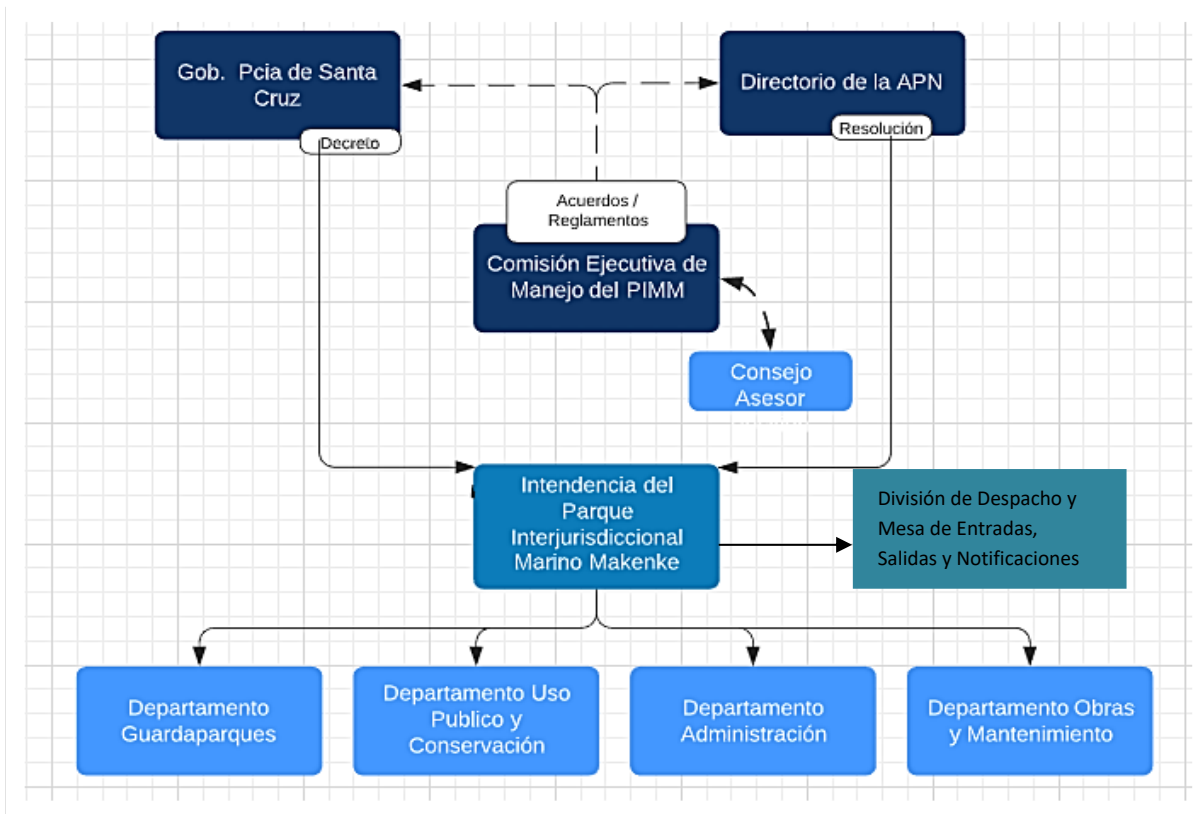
Gob. Pcia de Santa Cruz

Decreto

Directorio de la APN

Resolución

Acuerdos / Reglamentos

Comisión Ejecutiva de Manejo del PIMM

Consejo Asesor

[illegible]

Intendencia del Parque Interjurisdiccional Marino Makenke

División de Despacho y Mesa de Entradas, Salidas y Notificaciones

Departamento Guardaparques

Departamento Uso Publico y Conservación

Departamento Administración

Departamento Obras y Mantenimiento